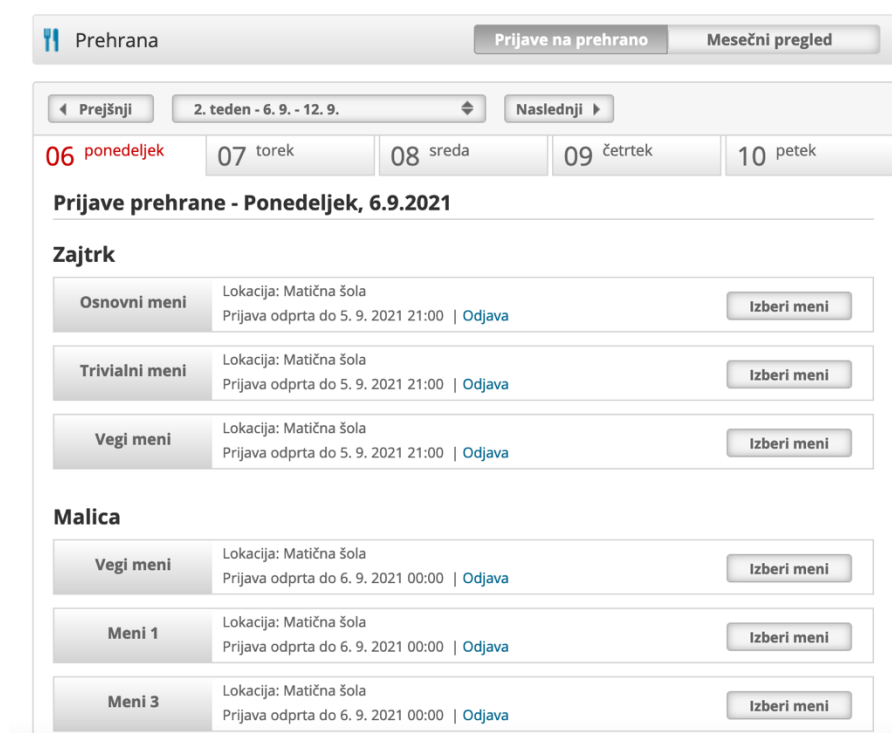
Prehrana

Prijave na prehrano | Mesečni pregled

◀ Prejšnji | 2. teden - 6. 9. - 12. 9. | Naslednji ▶

06 ponedeljek | 07 torek | 08 sreda | 09 četrtek | 10 petek

Prijave prehrane - Ponedeljek, 6.9.2021

Zajtrk

Osnovni meni
Lokacija: Matična šola
Prijava odprta do 5. 9. 2021 21:00 | Odjava
Izberi meni

Trivialni meni
Lokacija: Matična šola
Prijava odprta do 5. 9. 2021 21:00 | Odjava
Izberi meni

Vegi meni
Lokacija: Matična šola
Prijava odprta do 5. 9. 2021 21:00 | Odjava
Izberi meni

Malica

Vegi meni
Lokacija: Matična šola
Prijava odprta do 6. 9. 2021 00:00 | Odjava
Izberi meni

Meni 1
Lokacija: Matična šola
Prijava odprta do 6. 9. 2021 00:00 | Odjava
Izberi meni

Meni 3
Lokacija: Matična šola
Prijava odprta do 6. 9. 2021 00:00 | Odjava
Izberi meni